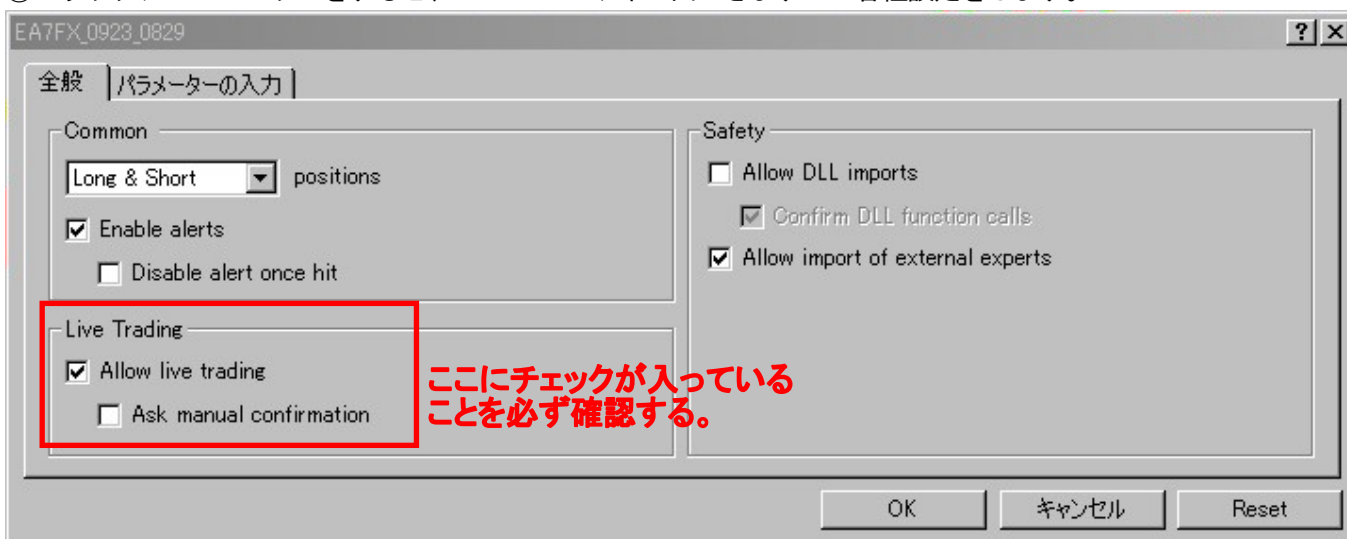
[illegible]

EA7FX_0923_0829

?
X

全般
パラメーターの入力

Common
Long & Short
positions
Enable alerts
Disable alert once hit

Live Trading
Allow live trading
Ask manual confirmation

ここにチェックが入っている
ことを必ず確認する。

Safety
Allow DLL imports
Confirm DLL function calls
Allow import of external experts

OK
キャンセル
Reset